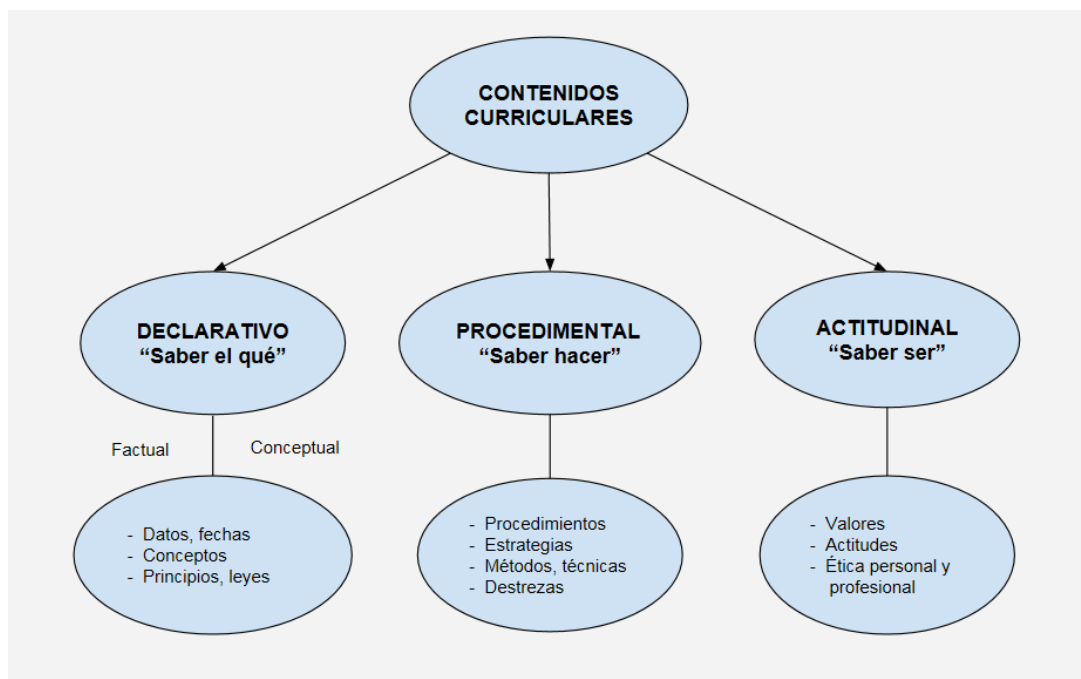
CONTENIDOS CURRICULARES

DECLARATIVO
“Saber el qué”

PROCEDIMENTAL
“Saber hacer”

ACTITUDINAL
“Saber ser”

Factual

Conceptual

- Datos, fechas
- Conceptos
- Principios, leyes

- Procedimientos
- Estrategias
- Métodos, técnicas
- Destrezas

- Valores
- Actitudes
- Ética personal y profesional